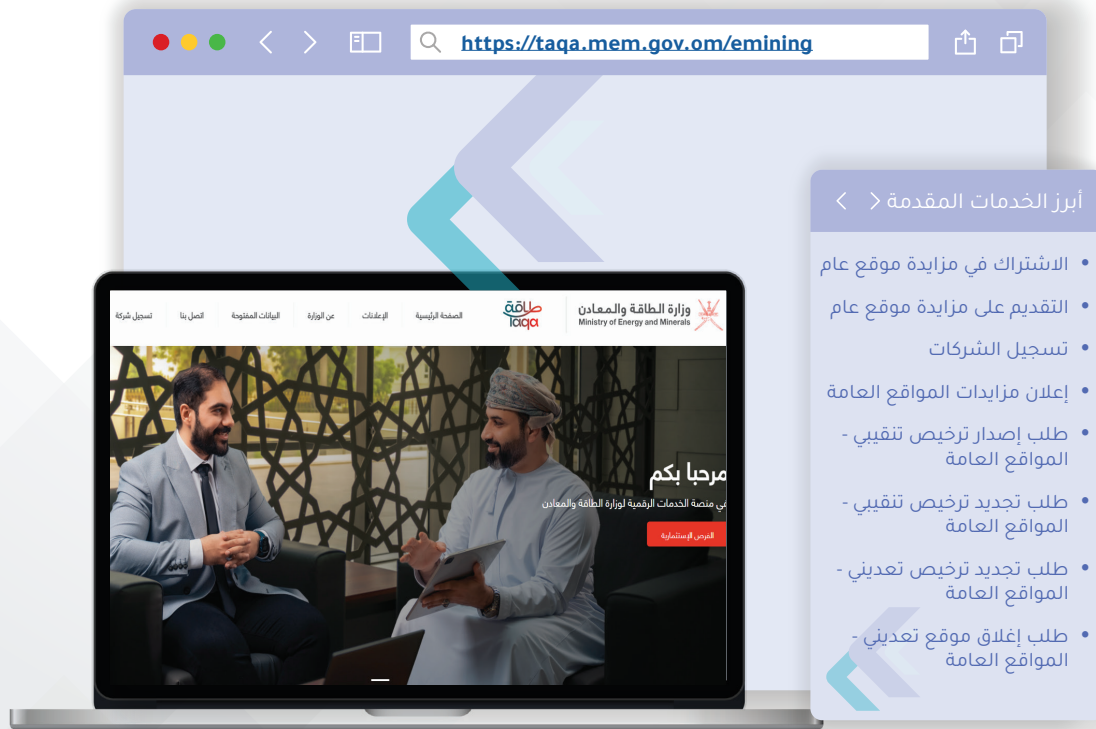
https://taqa.mem.gov.om/emining

وزارة الطاقة والمعادن
Ministry of Energy and Minerals

طاقة
Taqa

الصفحة الرئيسية
الإعلانات
عن الوزارة
البيانات المفتوحة
اتصل بنا
تسجيل شركة

مرحبا بكم
في منصة الخدمات الرقمية لوزارة الطاقة والمعادن
الفرص الاستثمارية

أبرز الخدمات المقدمة

- الاشتراك في مزايدة موقع عام
- التقديم على مزايدة موقع عام
- تسجيل الشركات
- إعلان مزايدات المواقع العامة
- طلب إصدار ترخيص تنقيبي - المواقع العامة
- طلب تجديد ترخيص تنقيبي - المواقع العامة
- طلب تجديد ترخيص تعديني - المواقع العامة
- طلب إغلاق موقع تعديني - المواقع العامة